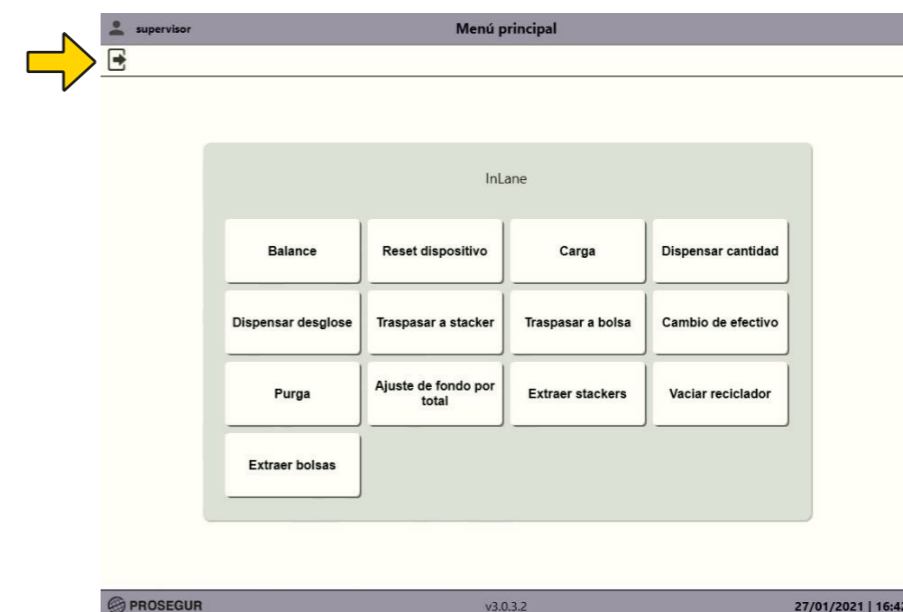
supervisor

Menú principal

InLane

Balance

Reset dispositivo

Carga

Dispensar cantidad

Dispensar desglose

Traspasar a stacker

Traspasar a bolsa

Cambio de efectivo

Purga

Ajuste de fondo por total

Extraer stackers

Vaciar reciclador

Extraer bolsas

PROSEGUR

v3.0.3.2

27/01/2021 | 16:4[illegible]